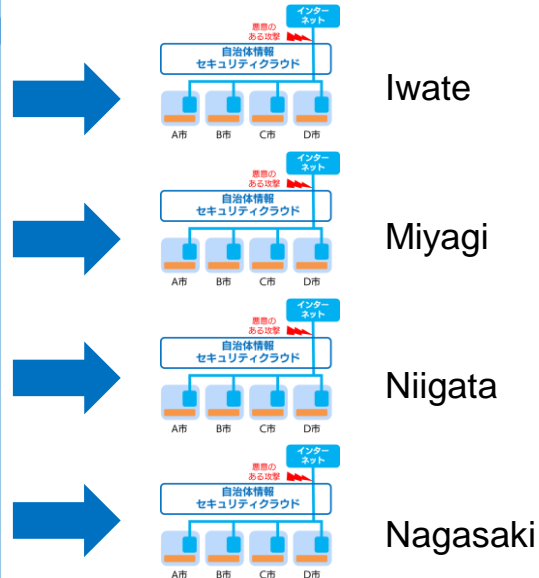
インターネット
悪意のある攻撃
自治体情報セキュリティクラウド
A市 B市 C市 D市
Iwate

インターネット
悪意のある攻撃
自治体情報セキュリティクラウド
A市 B市 C市 D市
Miyagi

インターネット
悪意のある攻撃
自治体情報セキュリティクラウド
A市 B市 C市 D市
Niigata

インターネット
悪意のある攻撃
自治体情報セキュリティクラウド
A市 B市 C市 D市
Nagasaki